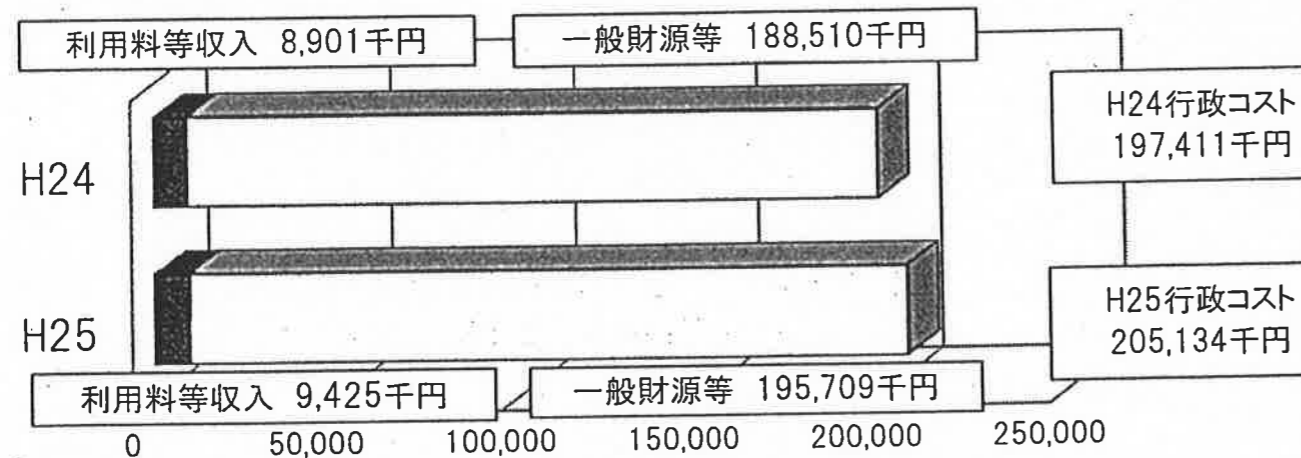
利用料等収入 8,901千円

一般財源等 188,510千円

H24行政コスト 197,411千円

H24

H25

H25行政コスト 205,134千円

利用料等収入 9,425千円

一般財源等 195,709千円

0 50,000 100,000 150,000 200,000 250,000